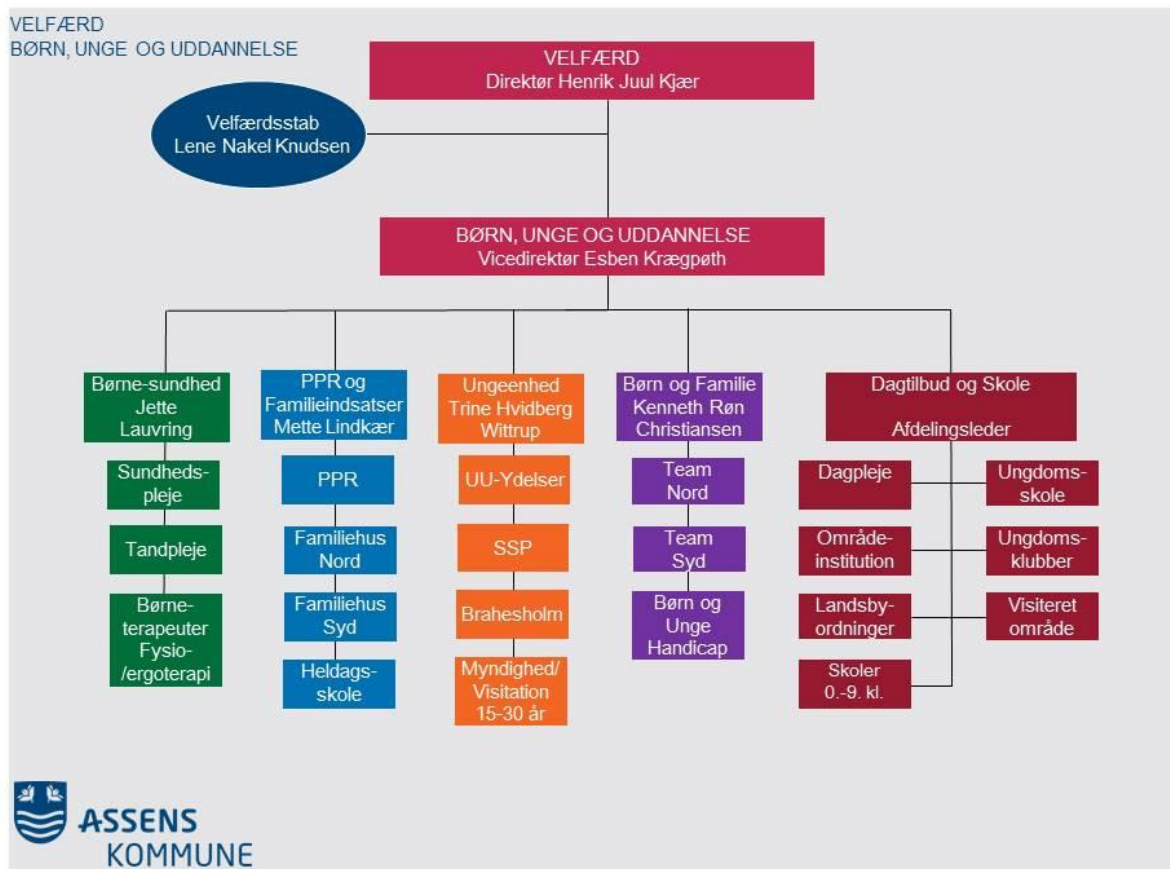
VELFÆRD
BØRN, UNGE OG UDDANNELSE

VELFÆRD
Direktør Henrik Juul Kjær

Velfærdsstab
Lene Nakel Knudsen

BØRN, UNGE OG UDDANNELSE
Vicedirektør Esben Krægpøth

Børne-sundhed
Jette
Lauvring

Sundhedspleje

Tandpleje

Børneterapeuter
Fysio-
/ergoterapi

PPR og
Familieindsatser
Mette Lindkær

PPR

Familiehus
Nord

Familiehus
Syd

Heldagsskole

Ungeenhed
Trine Hvidberg
Wittrup

UU-Ydelser

SSP

Brahesholm

Myndighed/
Visitation
15-30 år

Børn og Familie
Kenneth Røn
Christiansen

Team
Nord

Team
Syd

Børn og
Unge
Handicap

Dagtilbud og Skole

Afdelingsleder

Dagpleje

Ungdomsskole

Områdeinstitution

Ungdomsklubber

Landsbyordninger

Visiteret
område

Skoler
0.-9. kl.

ASSENS
KOMMUNE